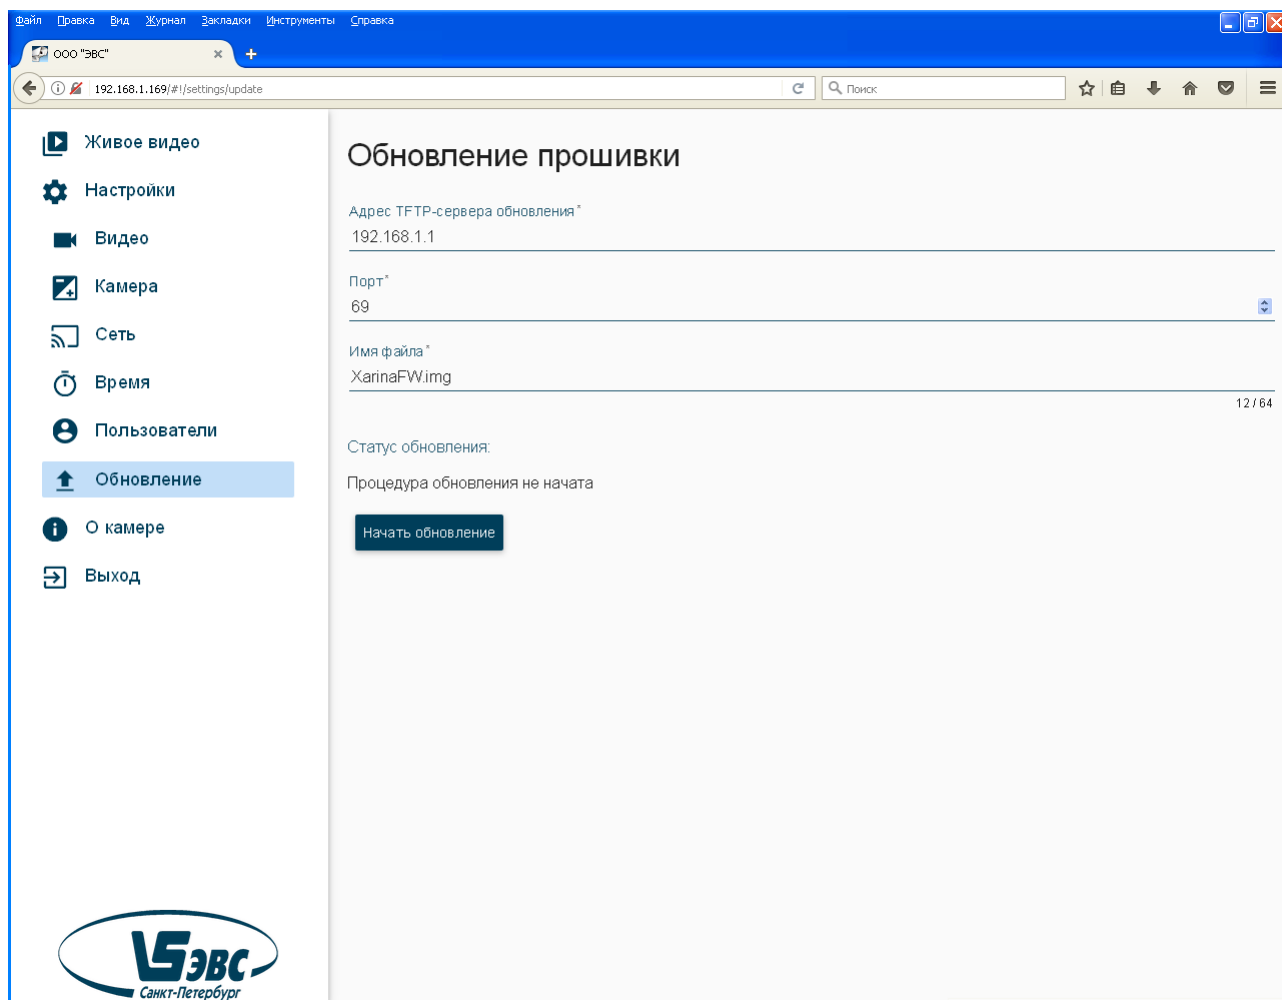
Файл Правка Вид Журнал Закладки Инструменты Справка

ООО "ЭВС"

192.168.1.169/#!/settings/update

Поиск

Живое видео
Настройки
Видео
Камера
Сеть
Время
Пользователи
Обновление
О камере
Выход

ЭВС
Санкт-Петербург

Обновление прошивки

Адрес TFTP-сервера обновления*
192.168.1.1

Порт*
69

Имя файла*
XarinaFW.img

12 / 64

Статус обновления:

Процедура обновления не начата

Начать обновление